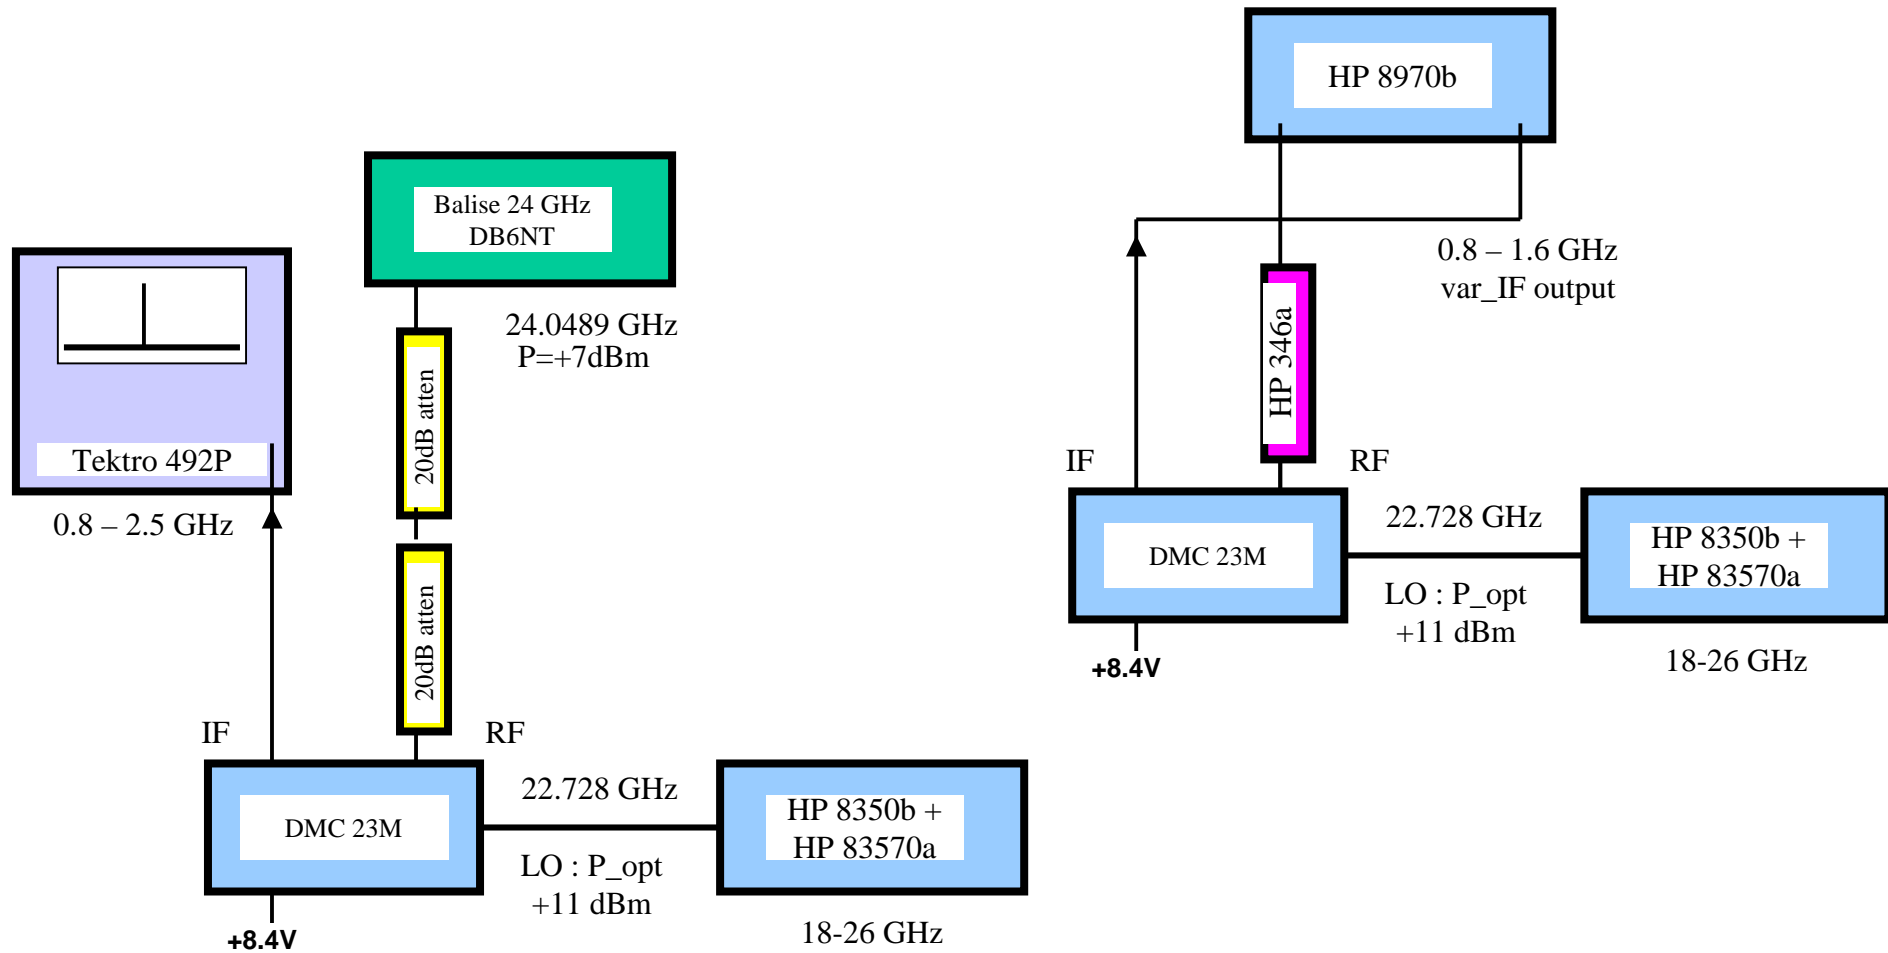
HP 8970b

0.8 – 1.6 GHz
var_IF output

HP 346a

IF

RF

DMC 23M

22.728 GHz

HP 8350b +
HP 83570a

LO : P_opt
+11 dBm

+8.4V

18-26 GHz

Balise 24 GHz
DB6NT

24.0489 GHz
P=+7dBm

Tektro 492P

0.8 – 2.5 GHz

20dB atten

20dB atten

IF

RF

DMC 23M

22.728 GHz

HP 8350b +
HP 83570a

LO : P_opt
+11 dBm

+8.4V

18-26 GHz